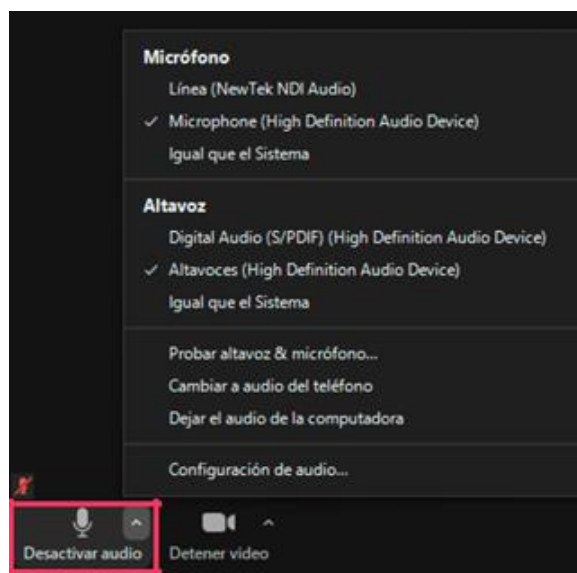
Micrófono
Línea (NewTek NDI Audio)
✓ Microphone (High Definition Audio Device)
Igual que el Sistema

Altavoz
Digital Audio (S/PDIF) (High Definition Audio Device)
✓ Altavoces (High Definition Audio Device)
Igual que el Sistema

Probar altavoz & micrófono...
Cambiar a audio del teléfono
Dejar el audio de la computadora

Configuración de audio...

Desactivar audio
Detener video